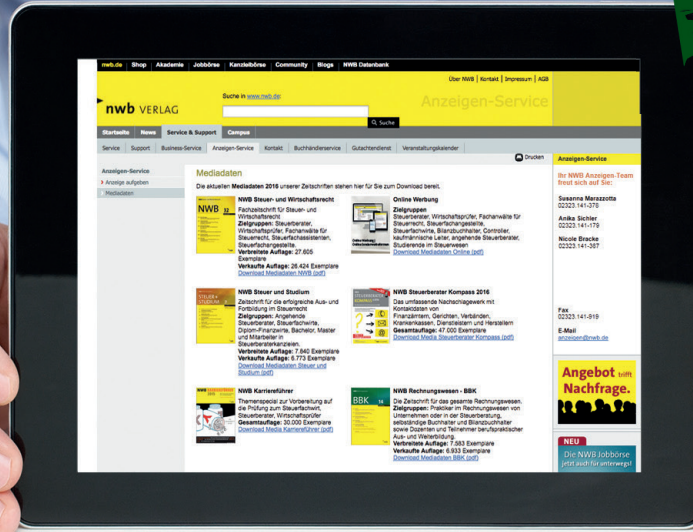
mwb.de | Shop | Akademie | Jobbörse | Kanzleibörse | Community | Blogs | NWB Datenbank

Über NWB | Kontakt | Impressum | AGB

nwb VERLAG

Suche in www.nwb.de:

Suche

Anzeigen-Service

Startseite | News | Service & Support | Campus

Service | Support | Business-Service | Anzeigen-Service | Kontakt | Buchhändlerservice | Gutachtendienst | Veranstaltungskalender

Drucken

Anzeigen-Service
Anzeige aufgeben
Mediadaten

Mediadaten

Die aktuellen Mediadaten 2016 unserer Zeitschriften stehen hier für Sie zum Download bereit.

NWB Steuer- und Wirtschaftsrecht
Fachzeitschrift für Steuer- und Wirtschaftsrecht
Zielgruppen: Steuerberater, Wirtschaftsprüfer, Fachanwälte für Steuerrecht, Steuerfachassistenten, Steuerfachangestellte
Verbreitete Auflage: 27.605 Exemplare
Verkaufte Auflage: 26.424 Exemplare
Download Mediadaten NWB (pdf)

Online Werbung
Zielgruppen
Steuerberater, Wirtschaftsprüfer, Fachanwälte für Steuerrecht, Steuerfachangestellte, Steuerfachwirte, Bilanzbuchhalter, Controller, kaufmännische Leiter, angehende Steuerberater, Studierende im Steuerwesen
Download Mediadaten Online (pdf)

NWB Steuer und Studium
Zeitschrift für die erfolgreiche Aus- und Fortbildung im Steuerrecht
Zielgruppen: Angehende Steuerberater, Steuerfachwirte, Diplom-Finanzwirte, Bachelor, Master und Mitarbeiter in Steuerberaterkanzleien.
Verbreitete Auflage: 7.840 Exemplare
Verkaufte Auflage: 5.773 Exemplare
Download Mediadaten Steuer und Studium (pdf)

NWB Steuerberater Kompass 2016
Das umfassende Nachschlagewerk mit Kontaktdaten von Finanzämtern, Gerichten, Verbänden, Krankenkassen, Dienstleistern und Herstellern
Gesamtauflage: 47.000 Exemplare
Download Media Steuerberater Kompass (pdf)

NWB Karriereführer
Themenspecial zur Vorbereitung auf die Prüfung zum Steuerfachwirt, Steuerberater, Wirtschaftsprüfer
Gesamtauflage: 30.000 Exemplare
Download Media Karriereführer (pdf)

NWB Rechnungswesen - BBK
Die Zeitschrift für das gesamte Rechnungswesen.
Zielgruppen: Praktiker im Rechnungswesen von Unternehmen oder in der Steuerberatung, selbständige Buchhalter und Bilanzbuchhalter sowie Dozenten und Teilnehmer berufspraktischer Aus- und Weiterbildung.
Verbreitete Auflage: 7.583 Exemplare
Verkaufte Auflage: 6.933 Exemplare
Download Mediadaten BBK (pdf)

Anzeigen-Service

Ihr NWB Anzeigen-Team freut sich auf Sie:

Susanne Marazzotta
02323.141-376

Anika Sichler
02323.141-179

Nicole Bracke
02323.141-357

Fax
02323.141-819

E-Mail
anzeigen@nwb.de

Angebot trifft Nachfrage.

NEU
Die NWB Jobbörse
jetzt auch für unterwegs!